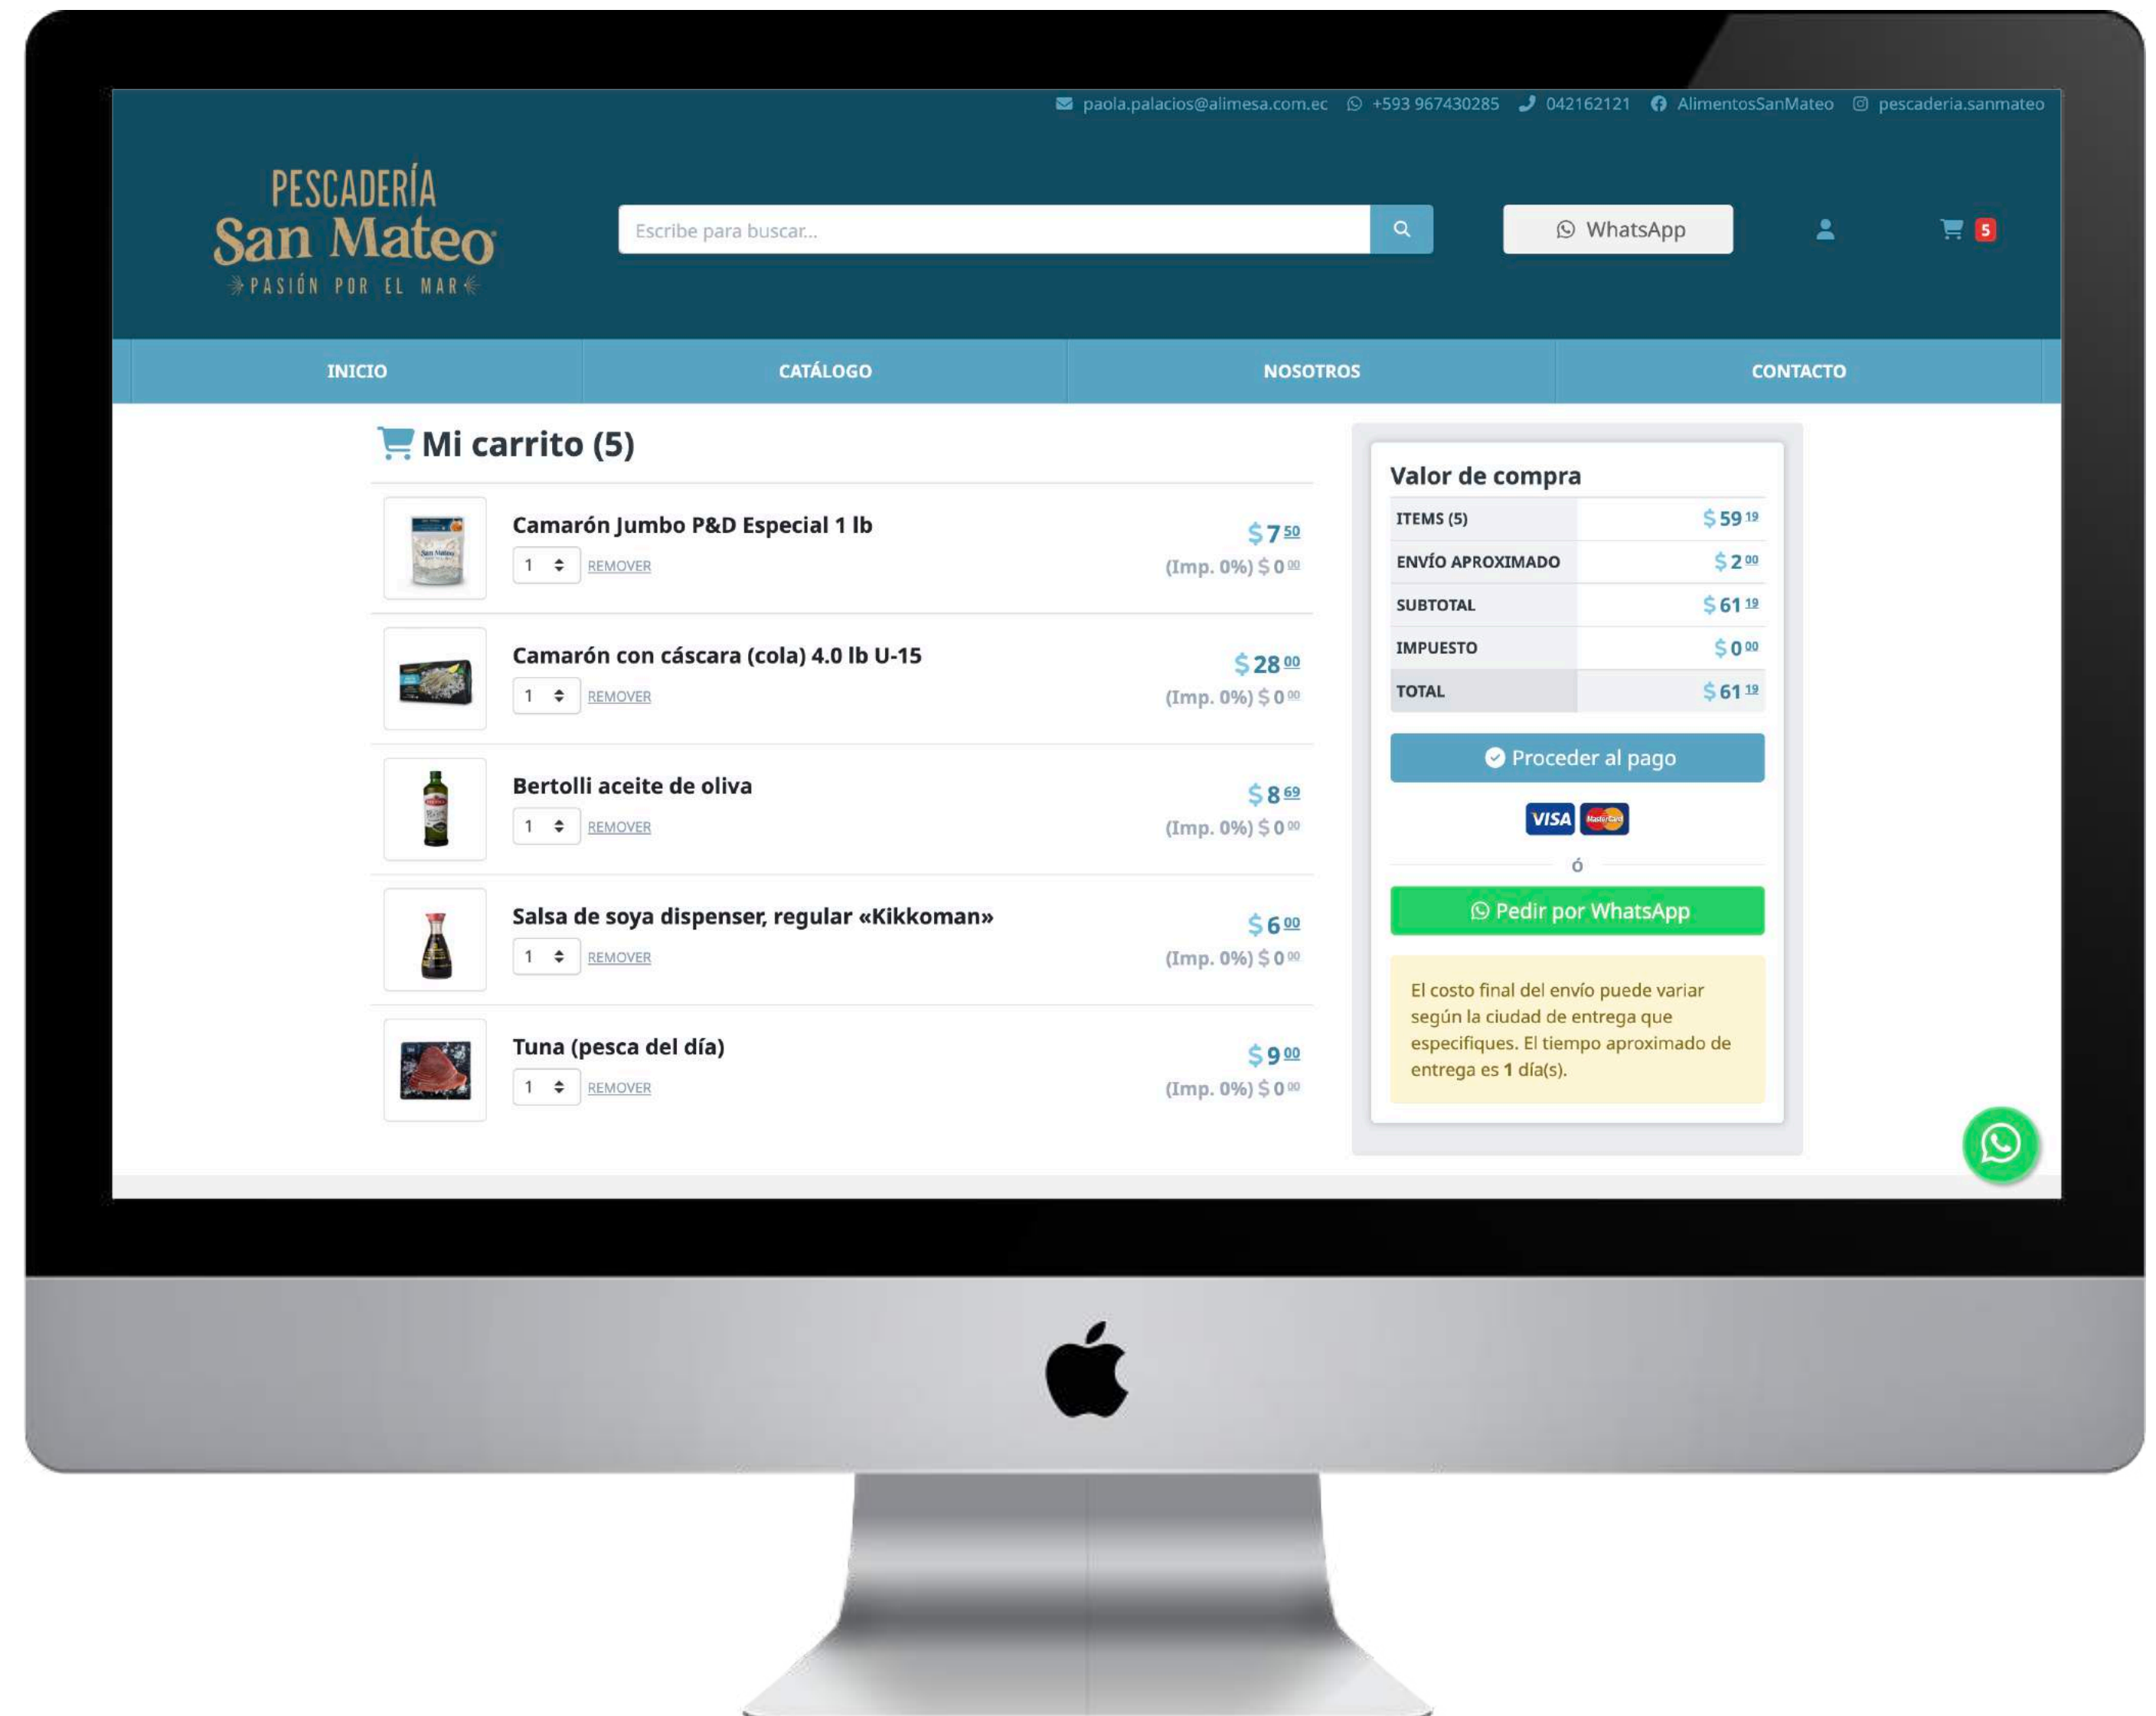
paola.palacios@alimesa.com.ec +593 967430285 042162121 AlimentosSanMateo pescaderia.sanmateo

PESCADERÍA
San Mateo
PASIÓN POR EL MAR

Escribe para buscar...

WhatsApp

5

INICIO
CATÁLOGO
NOSOTROS
CONTACTO

Mi carrito (5)

Camarón Jumbo P&D Especial 1 lb
1 REMOVER
$ 7 $^{50}$
(Imp. 0%) $ 0 $^{00}$

Camarón con cáscara (cola) 4.0 lb U-15
1 REMOVER
$ 28 $^{00}$
(Imp. 0%) $ 0 $^{00}$

Bertolli aceite de oliva
1 REMOVER
$ 8 $^{69}$
(Imp. 0%) $ 0 $^{00}$

Salsa de soya dispenser, regular «Kikkoman»
1 REMOVER
$ 6 $^{00}$
(Imp. 0%) $ 0 $^{00}$

Tuna (pesca del día)
1 REMOVER
$ 9 $^{00}$
(Imp. 0%) $ 0 $^{00}$

Valor de compra

| | |
|---|---|
| ITEMS (5) | $ 59 $^{19}$ |
| ENVÍO APROXIMADO | $ 2 $^{00}$ |
| SUBTOTAL | $ 61 $^{19}$ |
| IMPUESTO | $ 0 $^{00}$ |
| TOTAL | $ 61 $^{19}$ |

Proceder al pago

VISA

ó

Pedir por WhatsApp

El costo final del envío puede variar según la ciudad de entrega que especifiques. El tiempo aproximado de entrega es 1 día(s).